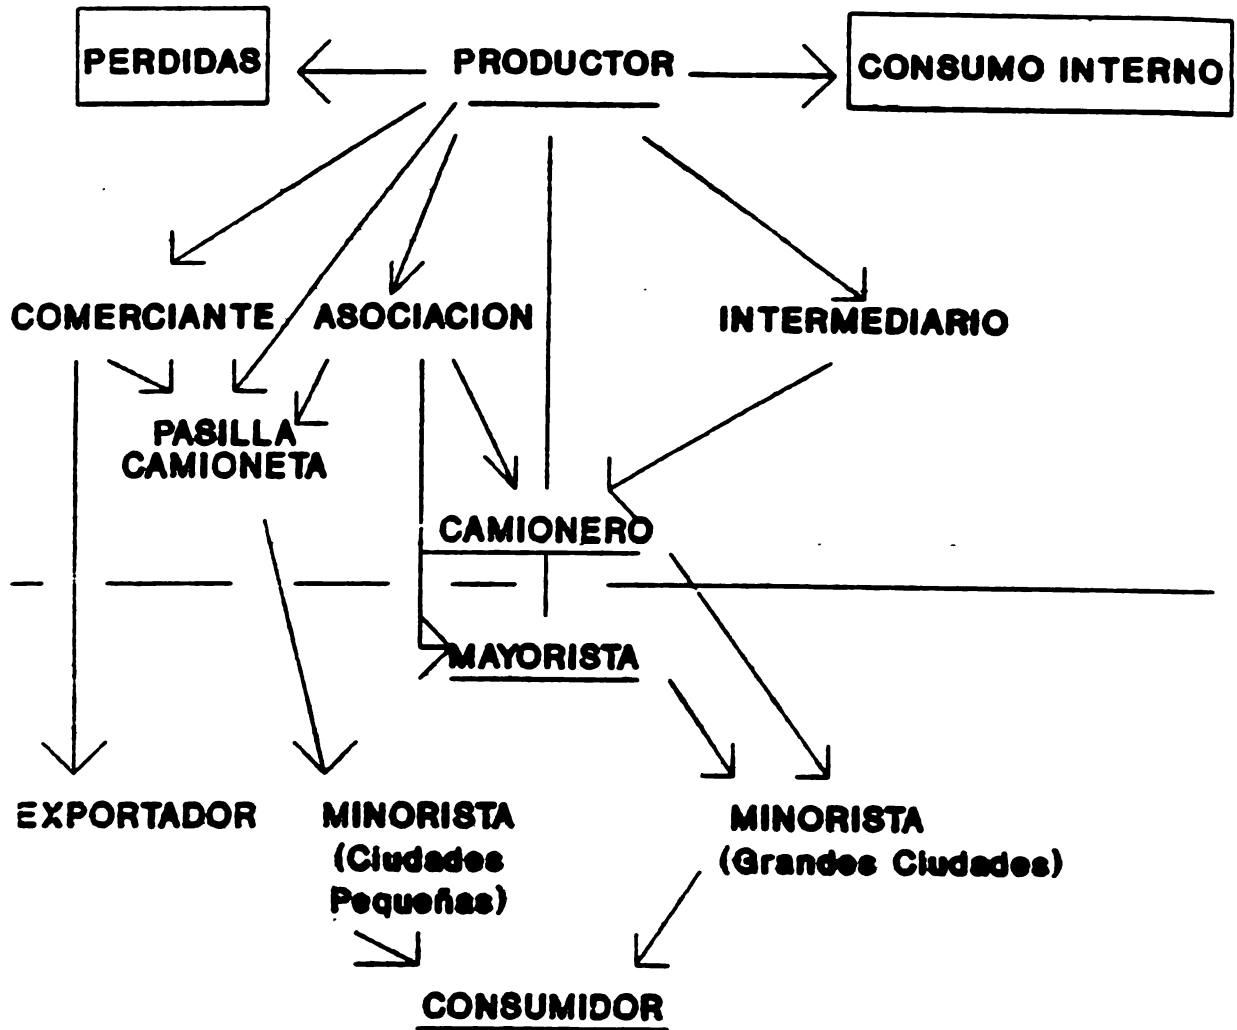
PERDIDAS

PRODUCTOR

CONSUMO INTERNO

COMERCIANTE

ASOCIACION

INTERMEDIARIO

PASILLA CAMIONETA

CAMIONERO

MAYORISTA

EXPORTADOR

MINORISTA (Ciudades Pequeñas)

MINORISTA (Grandes Ciudades)

CONSUMIDOR